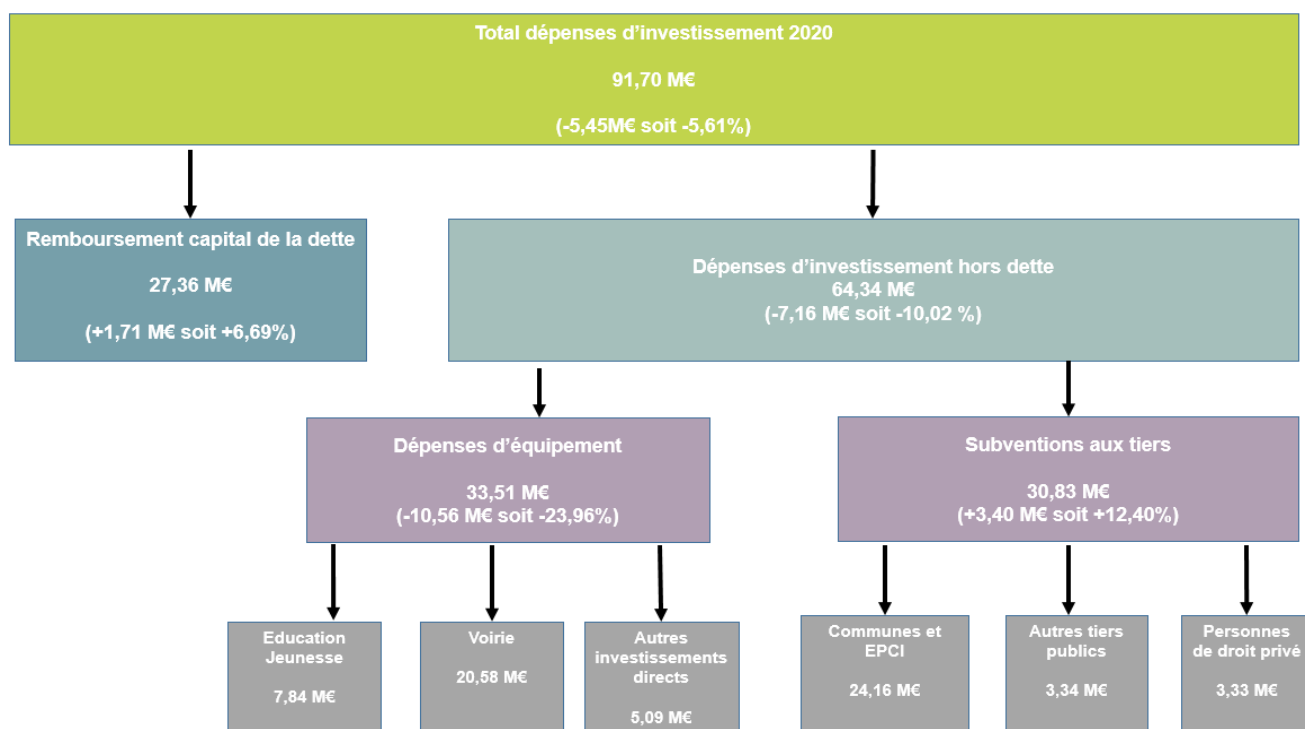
Total dépenses d’investissement 2020

91,70 M€

(-5,45M€ soit -5,61%)

Remboursement capital de la dette

27,36 M€

(+1,71 M€ soit +6,69%)

Dépenses d’investissement hors dette
64,34 M€
(-7,16 M€ soit -10,02 %)

Dépenses d’équipement

33,51 M€
(-10,56 M€ soit -23,96%)

Subventions aux tiers

30,83 M€
(+3,40 M€ soit +12,40%)

Education Jeunesse

7,84 M€

Voirie

20,58 M€

Autres investissements directs

5,09 M€

Communes et EPCI

24,16 M€

Autres tiers publics

3,34 M€

Personnes de droit privé

3,33 M€